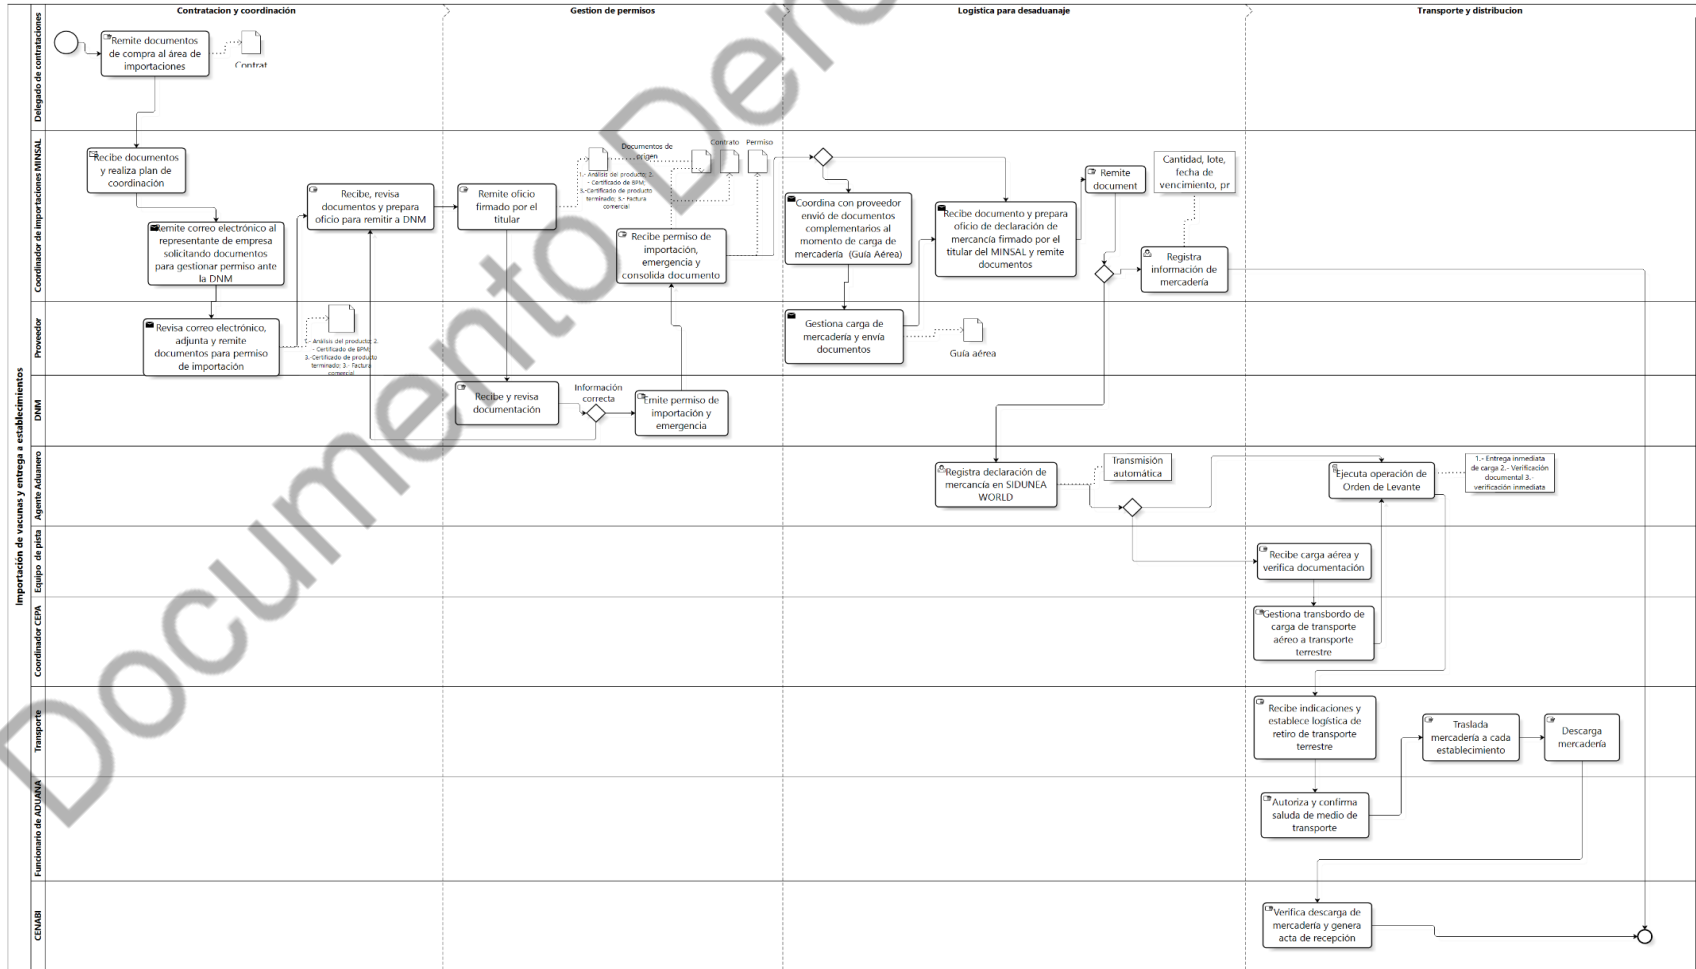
Importación de vacunas y entrega a establecimientos

Contratacion y coordinación
Gestion de permisos
Logistica para desaduanaje
Transporte y distribucion

Delegado de contrataciones
Remite documentos de compra al área de importaciones
Contrat

Coordinador de importaciones MINSAL
Recibe documentos y realiza plan de coordinación
Remite correo electrónico al representante de empresa solicitando documentos para gestionar permiso ante la DNM
Recibe, revisa documentos y prepara oficio para remitir a DNM
Remite oficio firmado por el titular
Documentos de origen
1.- Análisis del producto; 2.- Certificado de BPM; 3.-Certificado de producto terminado; 5.- Factura comercial
Contrato
Permiso
Recibe permiso de importación, emergencia y consolida documento
Coordina con proveedor envió de documentos complementarios al momento de carga de mercadería (Guía Aérea)
Recibe documento y prepara oficio de declaración de mercancía firmado por el titular del MINSAL y remite documentos
Remite document
Cantidad, lote, fecha de vencimiento, pr
Registra información de mercadería

Proveedor
Revisa correo electrónico, adjunta y remite documentos para permiso de importación
1.- Análisis del producto; 2.- Certificado de BPM; 3.-Certificado de producto terminado; 3.- Factura comercial
Gestiona carga de mercadería y envía documentos
Guía aérea

DNM
Recibe y revisa documentación
Información correcta
Emite permiso de importación y emergencia

Agente Aduanero
Registra declaración de mercancía en SIDUNEA WORLD
Transmisión automática
Ejecuta operación de Orden de Levante
1.- Entrega inmediata de carga 2.- Verificación documental 3.- verificación inmediata

Equipo de pista
Recibe carga aérea y verifica documentación

Coordinador CEPA
Gestiona transbordo de carga de transporte aéreo a transporte terrestre

Transporte
Recibe indicaciones y establece logística de retiro de transporte terrestre
Traslada mercadería a cada establecimiento
Descarga mercadería

Funcionario de ADUANA
Autoriza y confirma saluda de medio de transporte

CENABI
Verifica descarga de mercadería y genera acta de recepción

Documento Dere